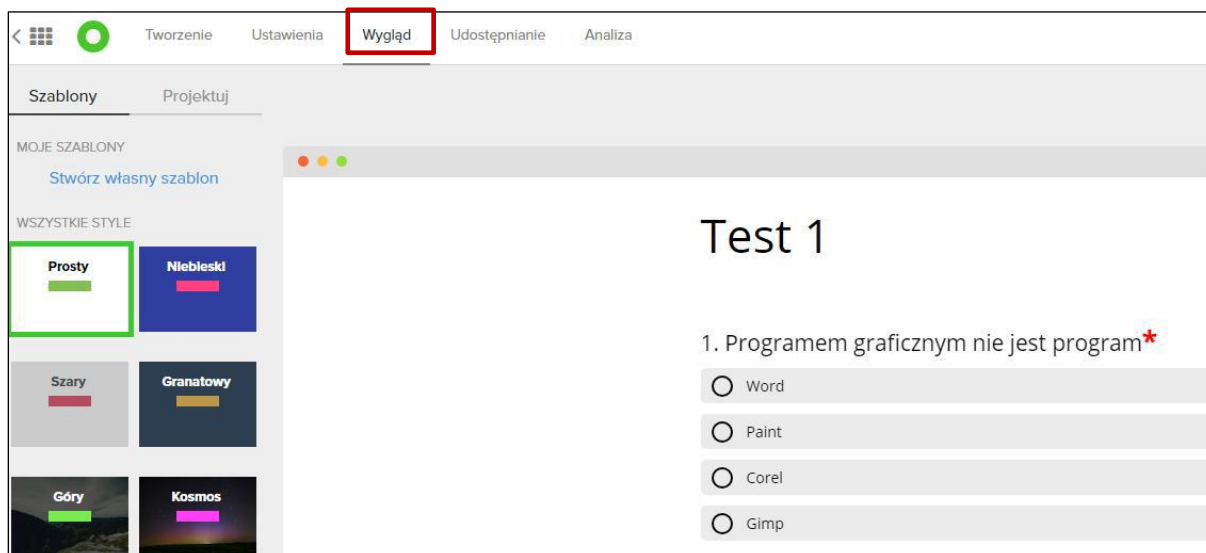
Tworzenie Ustawienia Wygląd Udostępnianie Analiza

Szablony Projektuj

MOJE SZABLONY

Stwórz własny szablon

WSZYSTKIE STYLE

Prosty

Niebieski

Szary

Granatowy

Góry

Kosmos

Test 1

1. Programem graficznym nie jest program*

Word

Paint

Corel

Gimp